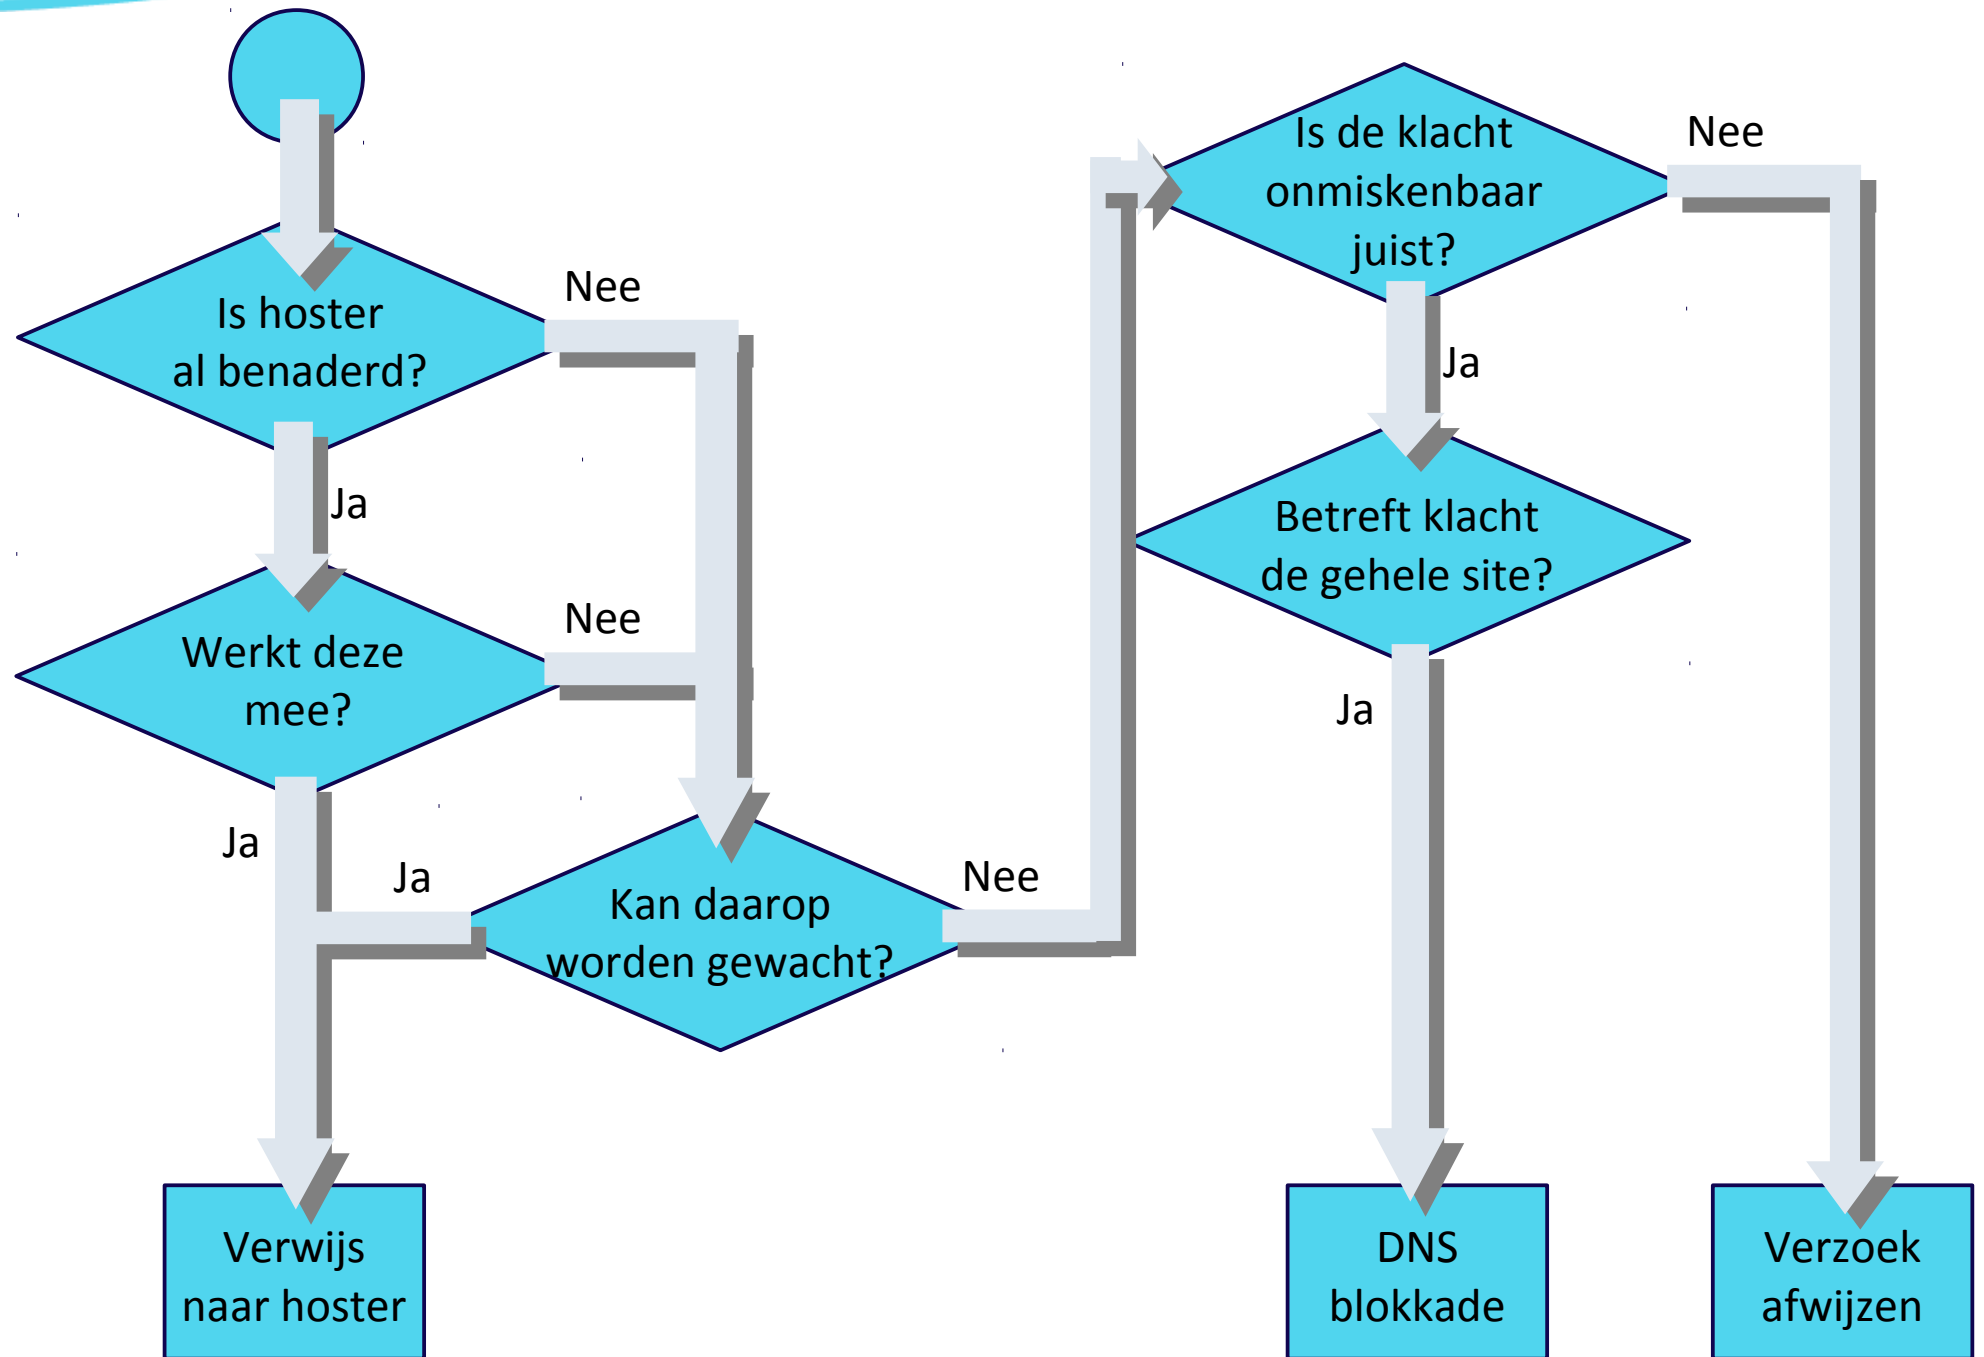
Is hoster al benaderd?

Nee

Ja

Werkt deze mee?

Nee

Ja

Ja

Kan daarop worden gewacht?

Nee

Is de klacht onmiskenbaar juist?

Nee

Ja

Betreft klacht de gehele site?

Ja

Verwijs naar hoster

DNS blokkade

Verzoek afwijzen